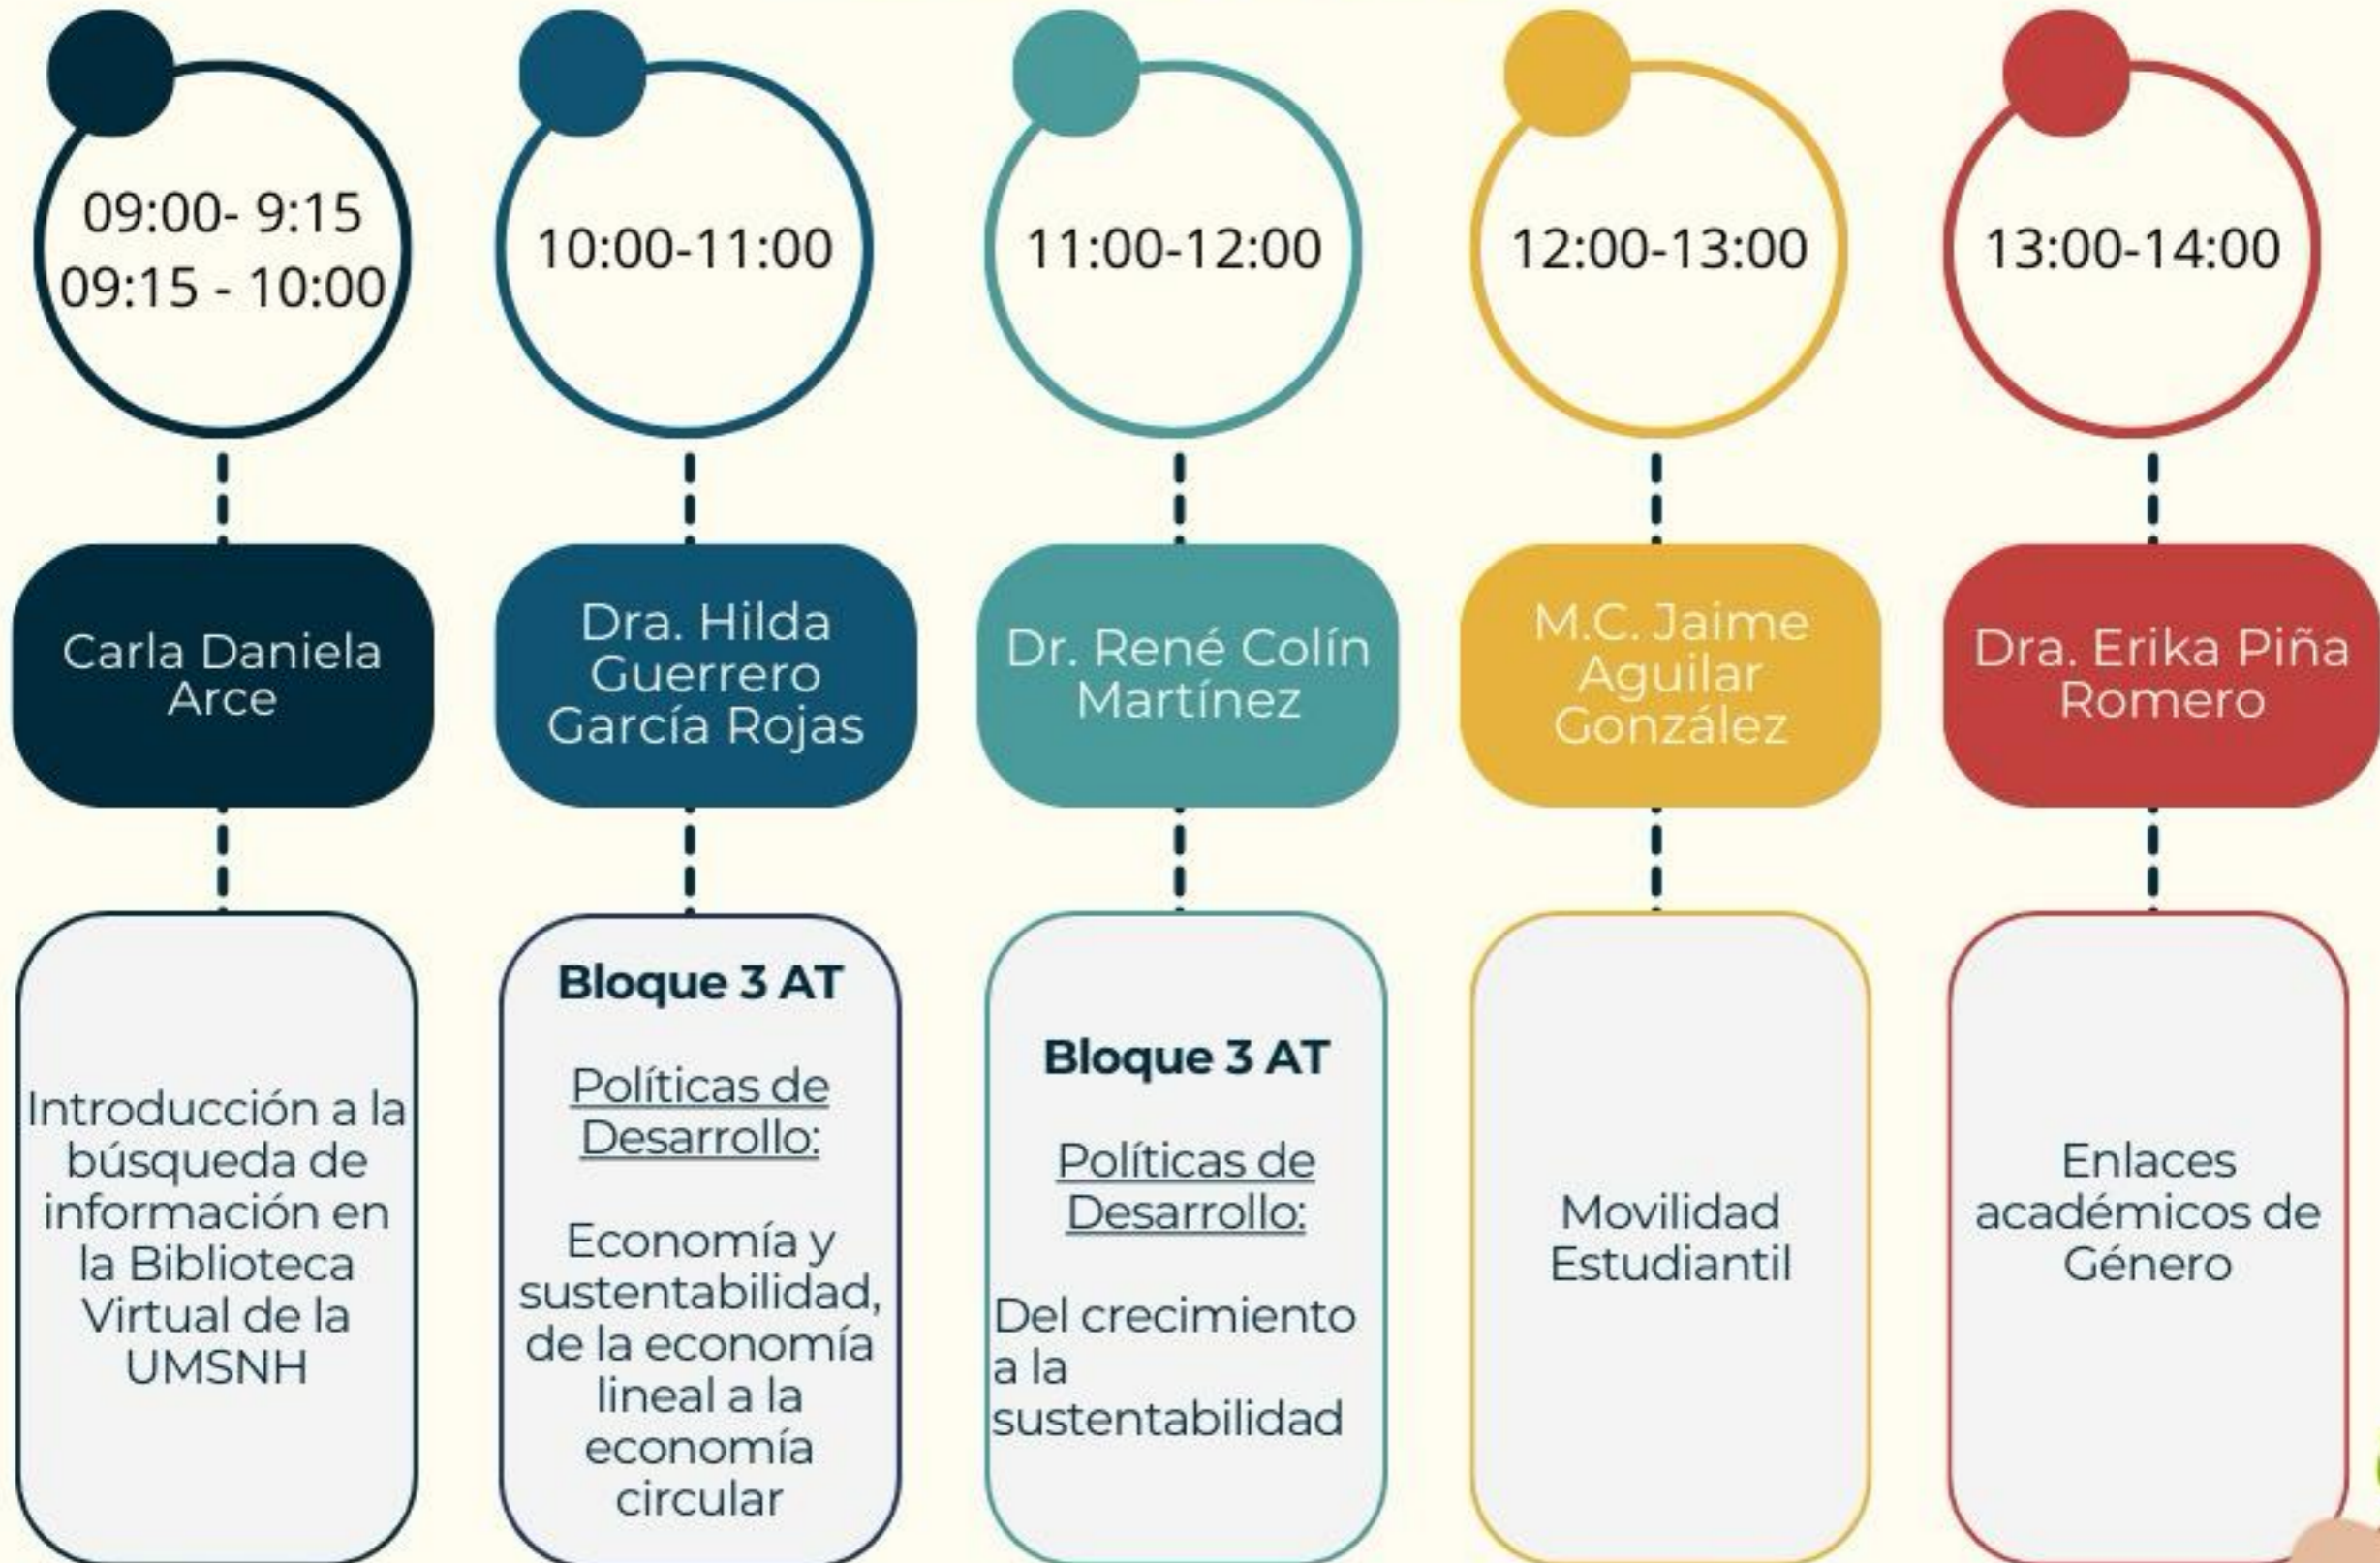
09:00- 9:15
09:15 - 10:00

Carla Daniela Arce

Introducción a la búsqueda de información en la Biblioteca Virtual de la UMSNH

10:00-11:00

Dra. Hilda Guerrero García Rojas

Bloque 3 AT

Políticas de Desarrollo:

Economía y sustentabilidad, de la economía lineal a la economía circular

11:00-12:00

Dr. René Colín Martínez

Bloque 3 AT

Políticas de Desarrollo:

Del crecimiento a la sustentabilidad

12:00-13:00

M.C. Jaime Aguilar González

Movilidad Estudiantil

13:00-14:00

Dra. Erika Piña Romero

Enlaces académicos de Género